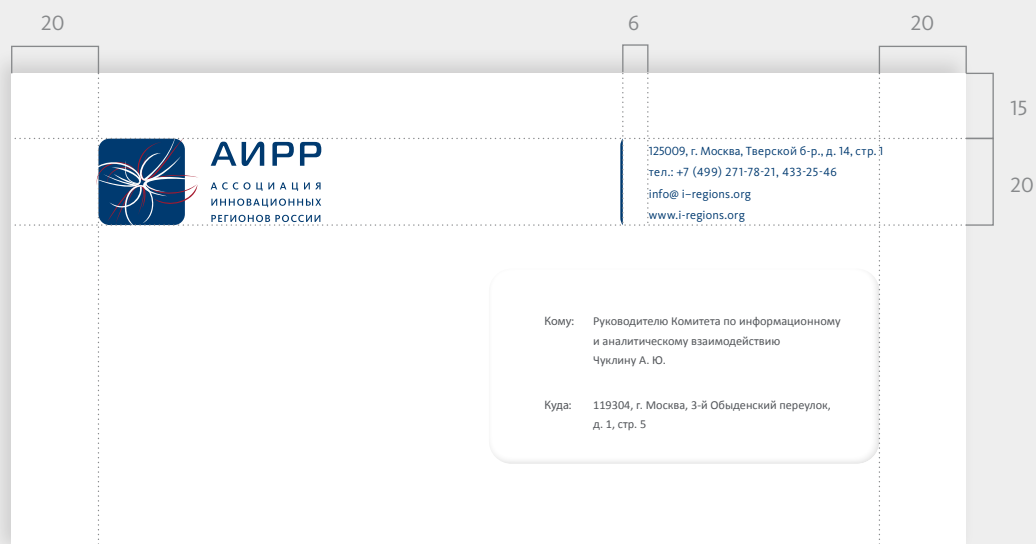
20

6

20

15

20

АИРР
АССОЦИАЦИЯ
ИННОВАЦИОННЫХ
РЕГИОНОВ РОССИИ

125009, г. Москва, Тверской б-р., д. 14, стр. 1
тел.: +7 (499) 271-78-21, 433-25-46
info@ i–regions.org
www.i-regions.org

Кому: Руководителю Комитета по информационному и аналитическому взаимодействию Чуклину А. Ю.

Куда: 119304, г. Москва, 3-й Обыденский переулок, д. 1, стр. 5